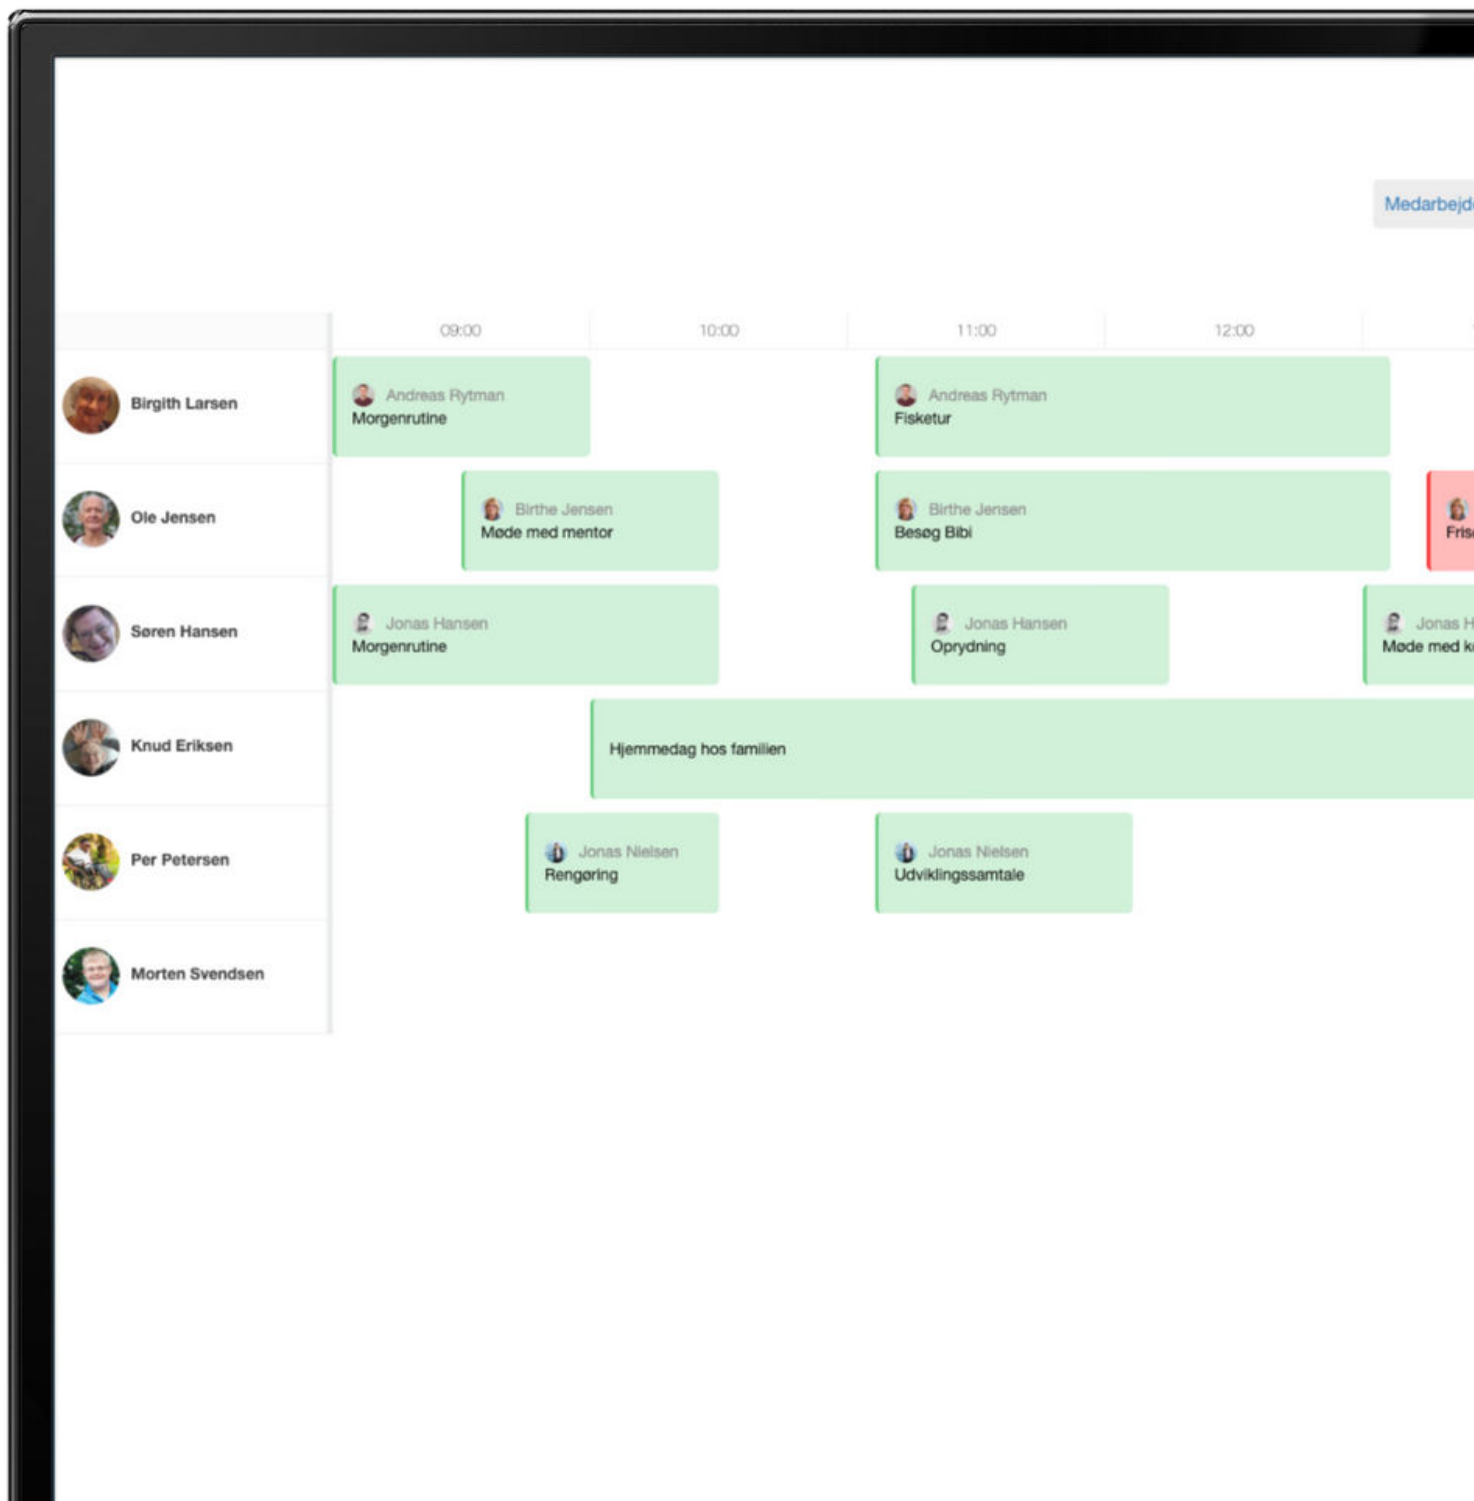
Medarbejd

| | 09:00 | 10:00 | 11:00 | 12:00 |
|---|---|---|---|---|
| Birgith Larsen | Andreas Rytman Morgenrutine | | Andreas Rytman Fisketur | |
| Ole Jensen | Birthe Jensen Møde med mentor | | Birthe Jensen Besøg Bibi | Fris |
| Søren Hansen | Jonas Hansen Morgenrutine | | Jonas Hansen Oprydning | Jonas H Møde med k |
| Knud Eriksen | Hjemmedag hos familien | | | |
| Per Petersen | Jonas Nielsen Rengøring | | Jonas Nielsen Udviklingssamtale | |
| Morten Svendsen | | | | |